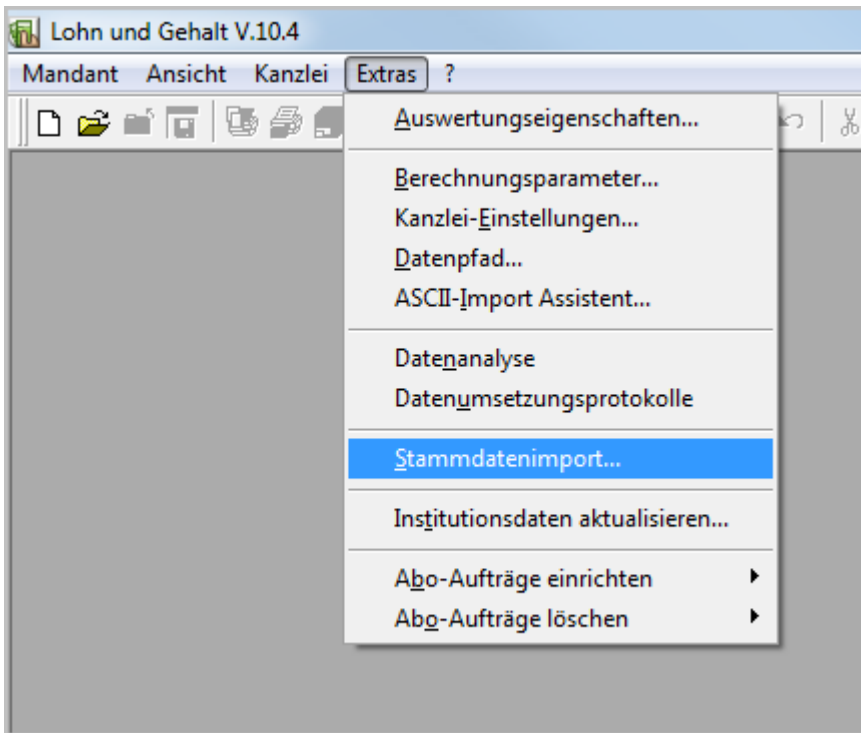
Lohn und Gehalt V.10.4

Mandant Ansicht Kanzlei Extras ?

Auswertungseigenschaften...

Berechnungsparameter...
Kanzlei-Einstellungen...
Datenpfad...
ASCII-Import Assistent...

Datenanalyse
Datenumsetzungsprotokolle

Stammdatenimport...

Institutionsdaten aktualisieren...

Abo-Aufträge einrichten
Abo-Aufträge löschen